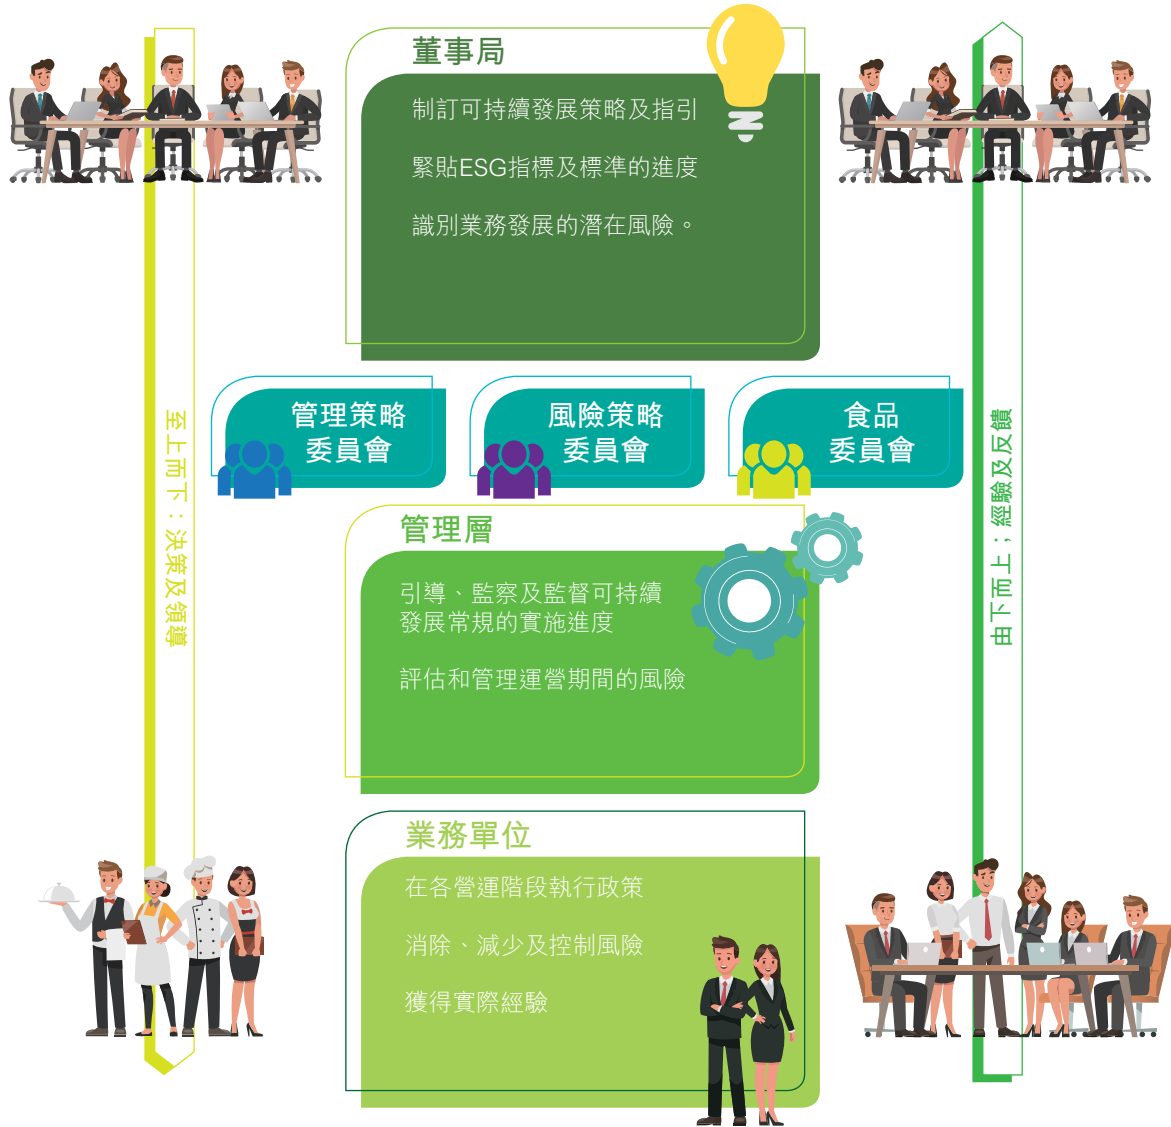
董事局

制訂可持續發展策略及指引

緊貼ESG指標及標準的進度

識別業務發展的潛在風險。

至上而下：決策及領導

由下而上：經驗及反饋

管理策略委員會

風險策略委員會

食品委員會

管理層

引導、監察及監督可持續發展常規的實施進度

評估和管理運營期間的風險

業務單位

在各營運階段執行政策

消除、減少及控制風險

獲得實際經驗